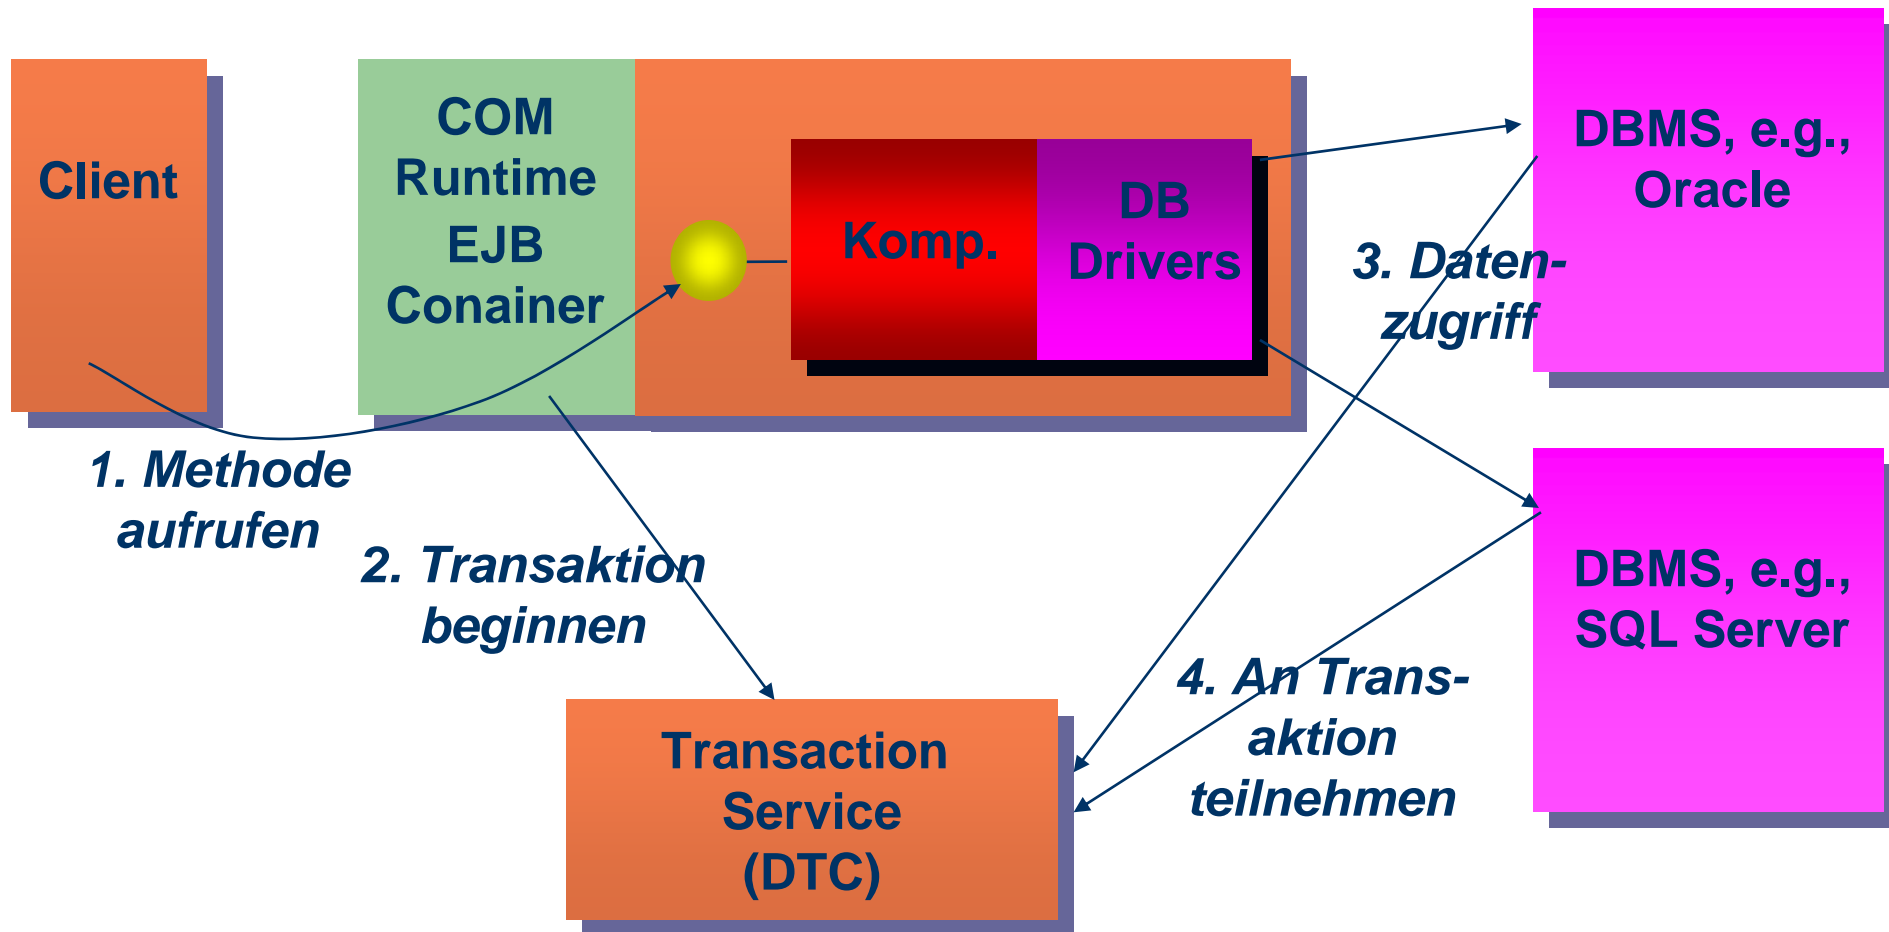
Client

COM Runtime EJB Conainer

Komp.

DB Drivers

DBMS, e.g., Oracle

3. Datenzugriff

DBMS, e.g., SQL Server

1. Methode aufrufen

2. Transaktion beginnen

Transaction Service (DTC)

4. An Transaktion teilnehmen